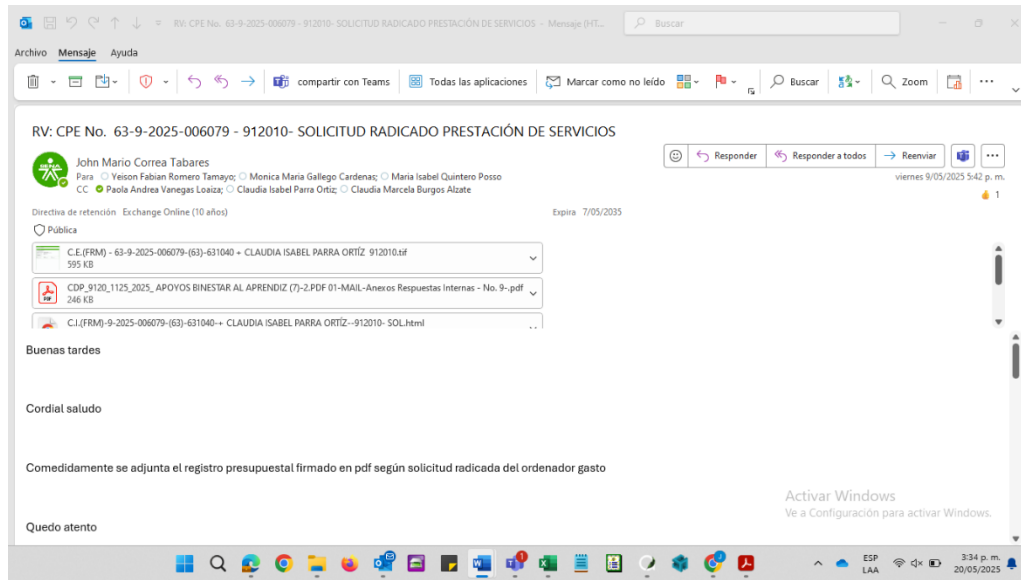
RV: CPE No. 63-9-2025-006079 - 912010- SOLICITUD RADICADO PRESTACIÓN DE SERVICIOS - Mensaje (HT...

Buscar

Archivo Mensaje Ayuda

compartir con Teams Todas las aplicaciones Marcar como no leído Buscar Zoom

RV: CPE No. 63-9-2025-006079 - 912010- SOLICITUD RADICADO PRESTACIÓN DE SERVICIOS

John Mario Correa Tabares
Para Yeison Fabian Romero Tamayo; Monica Maria Gallego Cardenas; Maria Isabel Quintero Posso
CC Paola Andrea Vanegas Loaiza; Claudia Isabel Parra Ortiz; Claudia Marcela Burgos Alzate

Responder Responder a todos Reenviar

viernes 9/05/2025 5:42 p. m.

1

Directiva de retención Exchange Online (10 años) Expira 7/05/2035

Pública

C.E.(FRM) - 63-9-2025-006079-(63)-631040 + CLAUDIA ISABEL PARRA ORTÍZ 912010.tif
595 KB

CDP_9120_1125_2025_ APOYOS BINESTAR AL APRENDIZ (7)-2.PDF 01-MAIL-Anexos Respuestas Internas - No. 9-.pdf
246 KB

C.I.(FRM)-9-2025-006079-(63)-631040-+ CLAUDIA ISABEL PARRA ORTÍZ--912010- SOL.html

Buenas tardes

Cordial saludo

Comedidamente se adjunta el registro presupuestal firmado en pdf según solicitud radicada del ordenador gasto

Quedo atento

Activar Windows
Ve a Configuración para activar Windows.

ESP
LAA
3:34 p. m.
20/05/2025